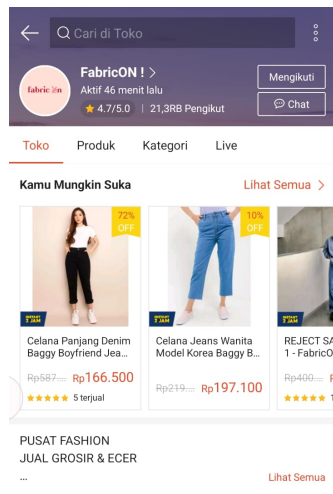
Cari di Toko

fabric on

FabricON ! >

Aktif 46 menit lalu

★ 4.7/5.0 | 21,3RB Pengikut

Mengikuti

Chat

Toko

Produk

Kategori

Live

Kamu Mungkin Suka

Lihat Semua >

72% OFF

INSTANT 3 JAM

Celana Panjang Denim Baggy Boyfriend Jea...

Rp587... Rp166.500

★★★★★ 5 terjual

10% OFF

INSTANT 3 JAM

Celana Jeans Wanita Model Korea Baggy B...

Rp219... Rp197.100

INSTANT 3 JAM

REJECT SA 1 - FabricO

Rp400...

★★★★

PUSAT FASHION

JUAL GROSIR & ECER

...

Lihat Semua